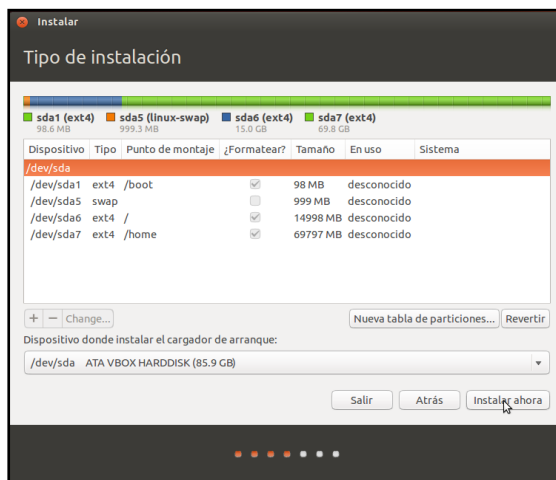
Instalar

Tipo de instalación

sda1 (ext4) 98.6 MB
sda5 (linux-swap) 999.3 MB
sda6 (ext4) 15.0 GB
sda7 (ext4) 69.8 GB

| Dispositivo | Tipo | Punto de montaje | ¿Formatear? | Tamaño | En uso | Sistema |
|---|---|---|---|---|---|---|
| /dev/sda | | | | | | |
| /dev/sda1 | ext4 | /boot | | 98 MB | desconocido | |
| /dev/sda5 | swap | | | 999 MB | desconocido | |
| /dev/sda6 | ext4 | / | | 14998 MB | desconocido | |
| /dev/sda7 | ext4 | /home | | 69797 MB | desconocido | |

+ − Change...

Nueva tabla de particiones... Revertir

Dispositivo donde instalar el cargador de arranque:

/dev/sda ATA VBOX HARDDISK (85.9 GB)

Salir Atrás Instalar ahora